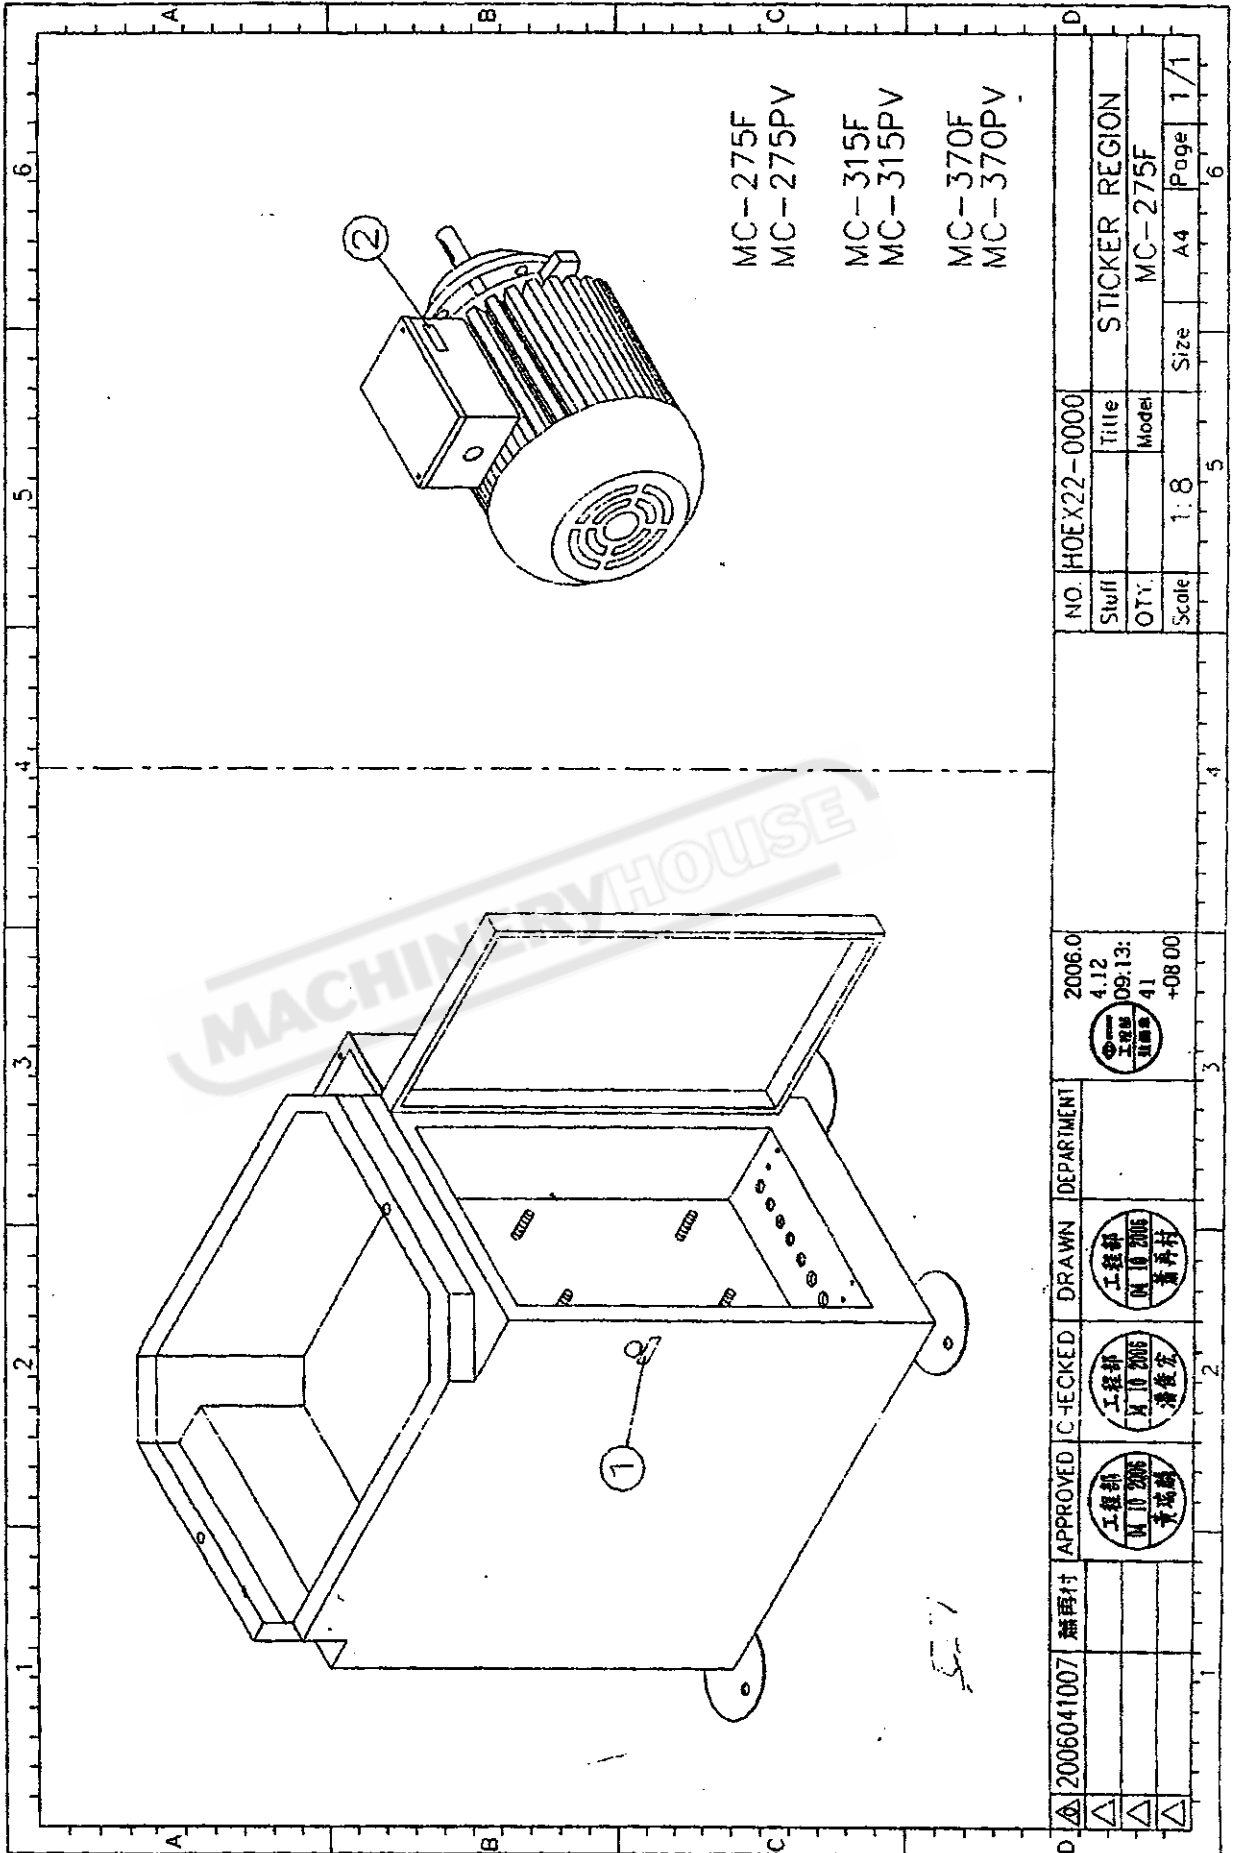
A
B
C
D
6
5
4
3
2
1

MC-275F
MC-275PV

MC-315F
MC-315PV

MC-370F
MC-370PV

2

1

MACHINERYHOUSE

| NO. | HOEX22-0000 | | |
|---|---|---|---|
| Stuff | | Title | STICKER REGION |
| QTY. | | Model | MC-275F |
| Scale | 1:8 | Size | A4 | Page | 1/1 |

| 20060410007 | 林再村 | APPROVED | CHECKED | DRAWN | DEPARTMENT | 2006.04.12 09:13:41 +08:00 |
|---|---|---|---|---|---|---|
| | | 工程部 04 10 2006 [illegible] | 工程部 04 10 2006 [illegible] | 工程部 04 10 2006 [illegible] | | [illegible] |